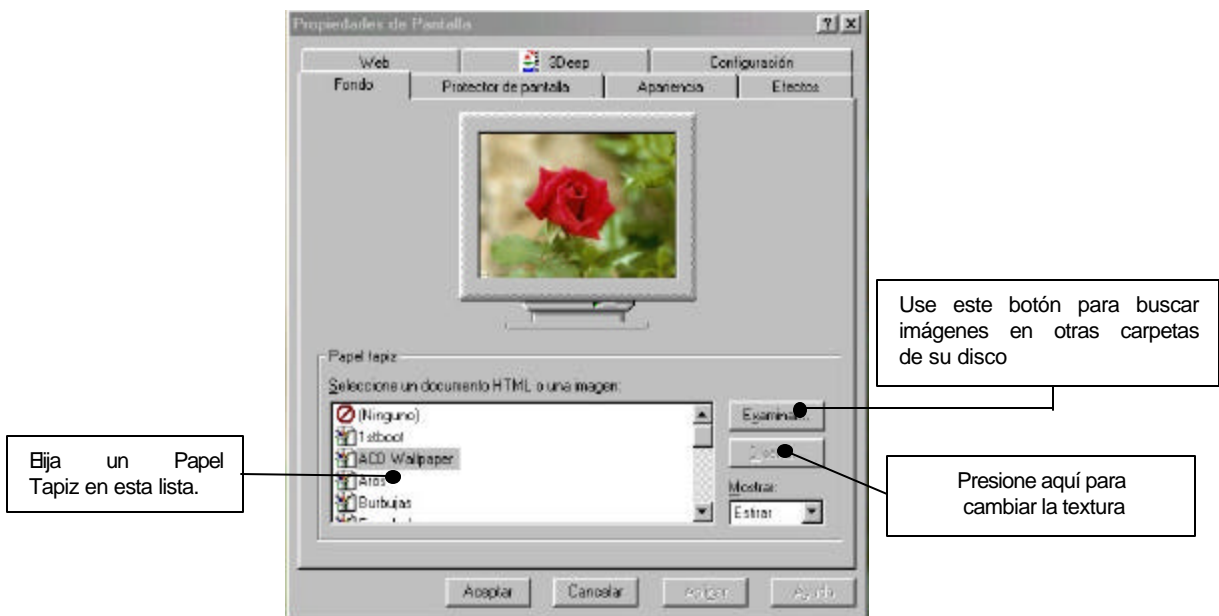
Propiedades de Pantalla

?| X

Web | 3Deep | Configuración

Fondo | Protector de pantalla | Apariencia | Efectos

Use este botón para buscar imágenes en otras carpetas de su disco

Papel tapiz

Seleccione un documento HTML o una imagen:

(Ninguno)
1stboot
ACD Wallpaper
Aros
Burbujas
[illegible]

Examinar...

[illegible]

Mostrar:

Estirar

Elija un Papel Tapiz en esta lista.

Presione aquí para cambiar la textura

Aceptar | Cancelar | Aplicar | Ayuda